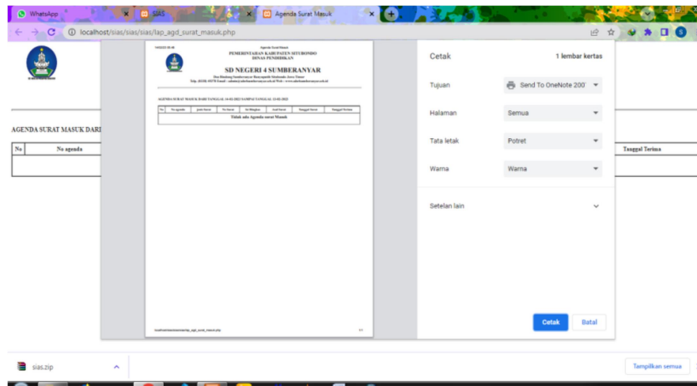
WhatsApp
SIAS
Agenda Surat Masuk
localhost/sias/sias/sias/lap_agd_surat_masuk.php

AGENDA SURAT MASUK DARI
No
No agenda
Tanggal Terima

PEMERINTAHAN KABUPATEN SITUBONDO
DINAS PENDIDIKAN
SD NEGERI 4 SUMBERANYAR

Tidak ada Agenda surat Masuk

Cetak
1 lembar kertas
Tujuan
Send To OneNote 200
Halaman
Semua
Tata letak
Potret
Warna
Warna
Setelan lain
Cetak
Batal

sias.zip
Tampilkan semua